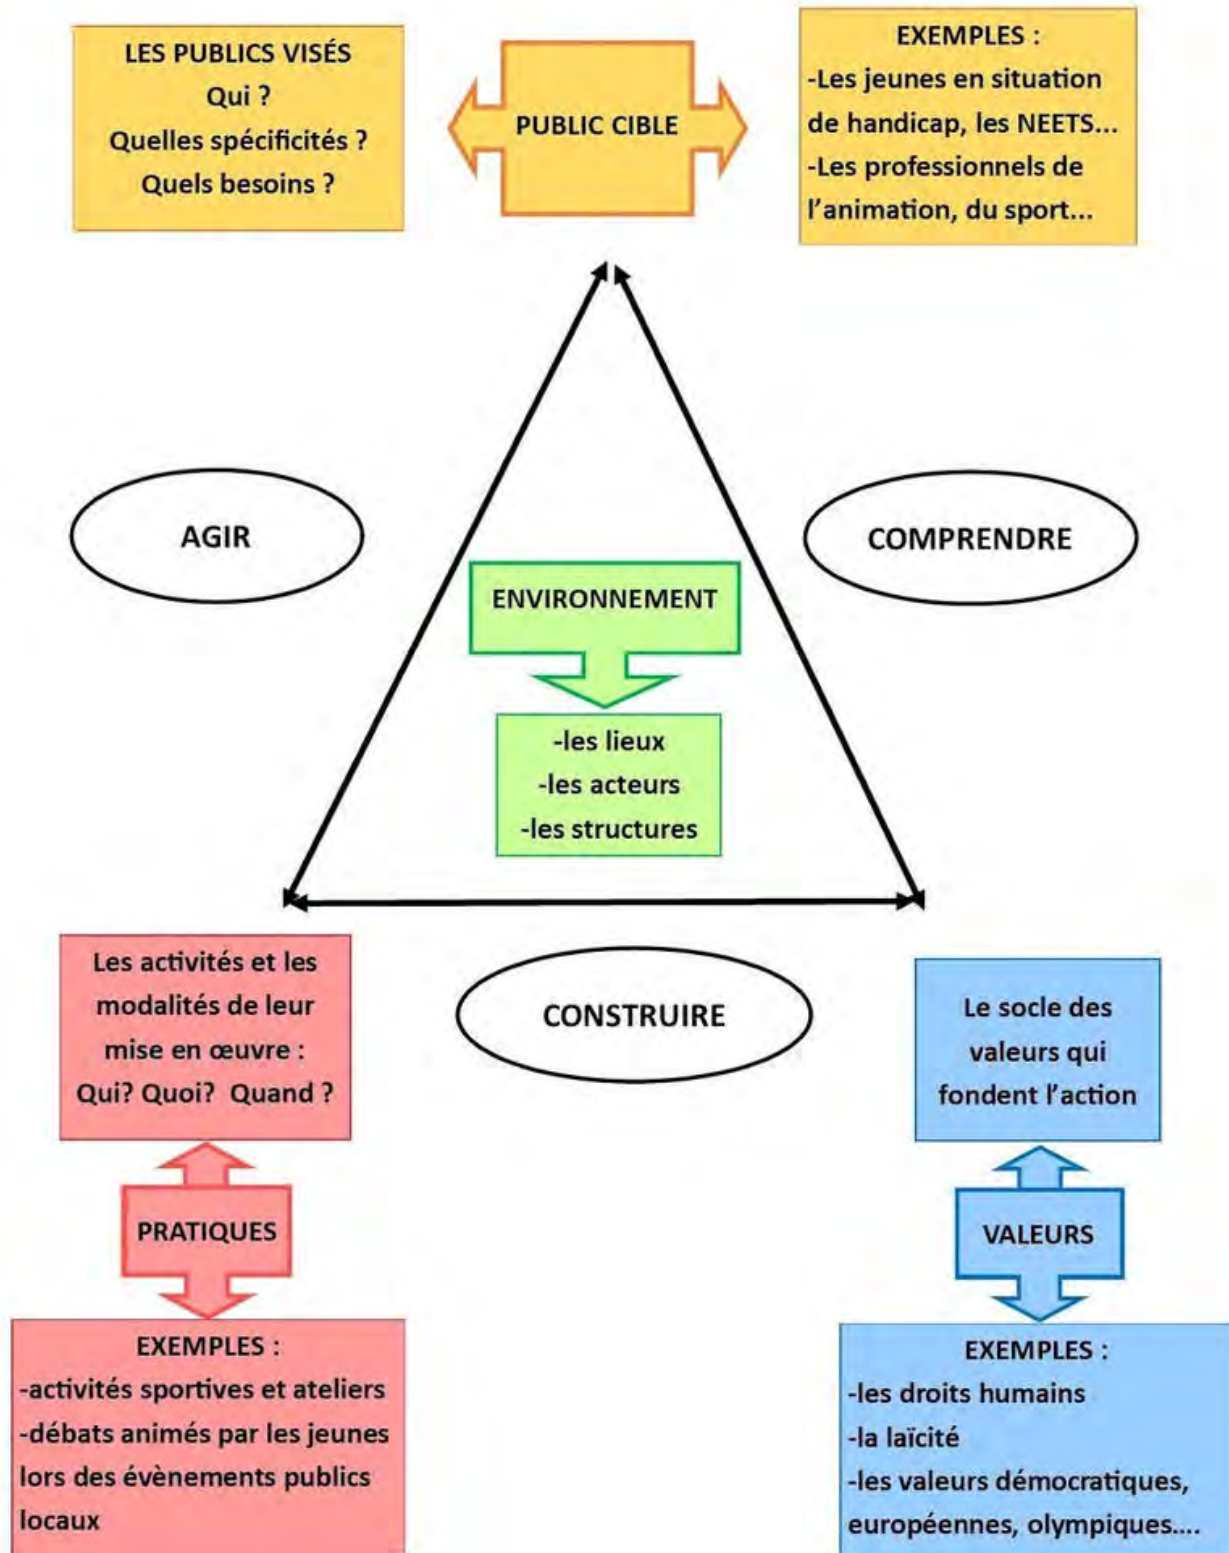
LES PUBLICS VISÉS
Qui ?
Quelles spécificités ?
Quels besoins ?

PUBLIC CIBLE

EXEMPLES :
-Les jeunes en situation de handicap, les NEETS...
-Les professionnels de l'animation, du sport...

AGIR

COMPRENDRE

ENVIRONNEMENT

-les lieux
-les acteurs
-les structures

Les activités et les modalités de leur mise en œuvre :
Qui? Quoi? Quand ?

CONSTRUIRE

Le socle des valeurs qui fondent l'action

PRATIQUES

VALEURS

EXEMPLES :
-activités sportives et ateliers
-débats animés par les jeunes lors des évènements publics locaux

EXEMPLES :
-les droits humains
-la laïcité
-les valeurs démocratiques, européennes, olympiques....